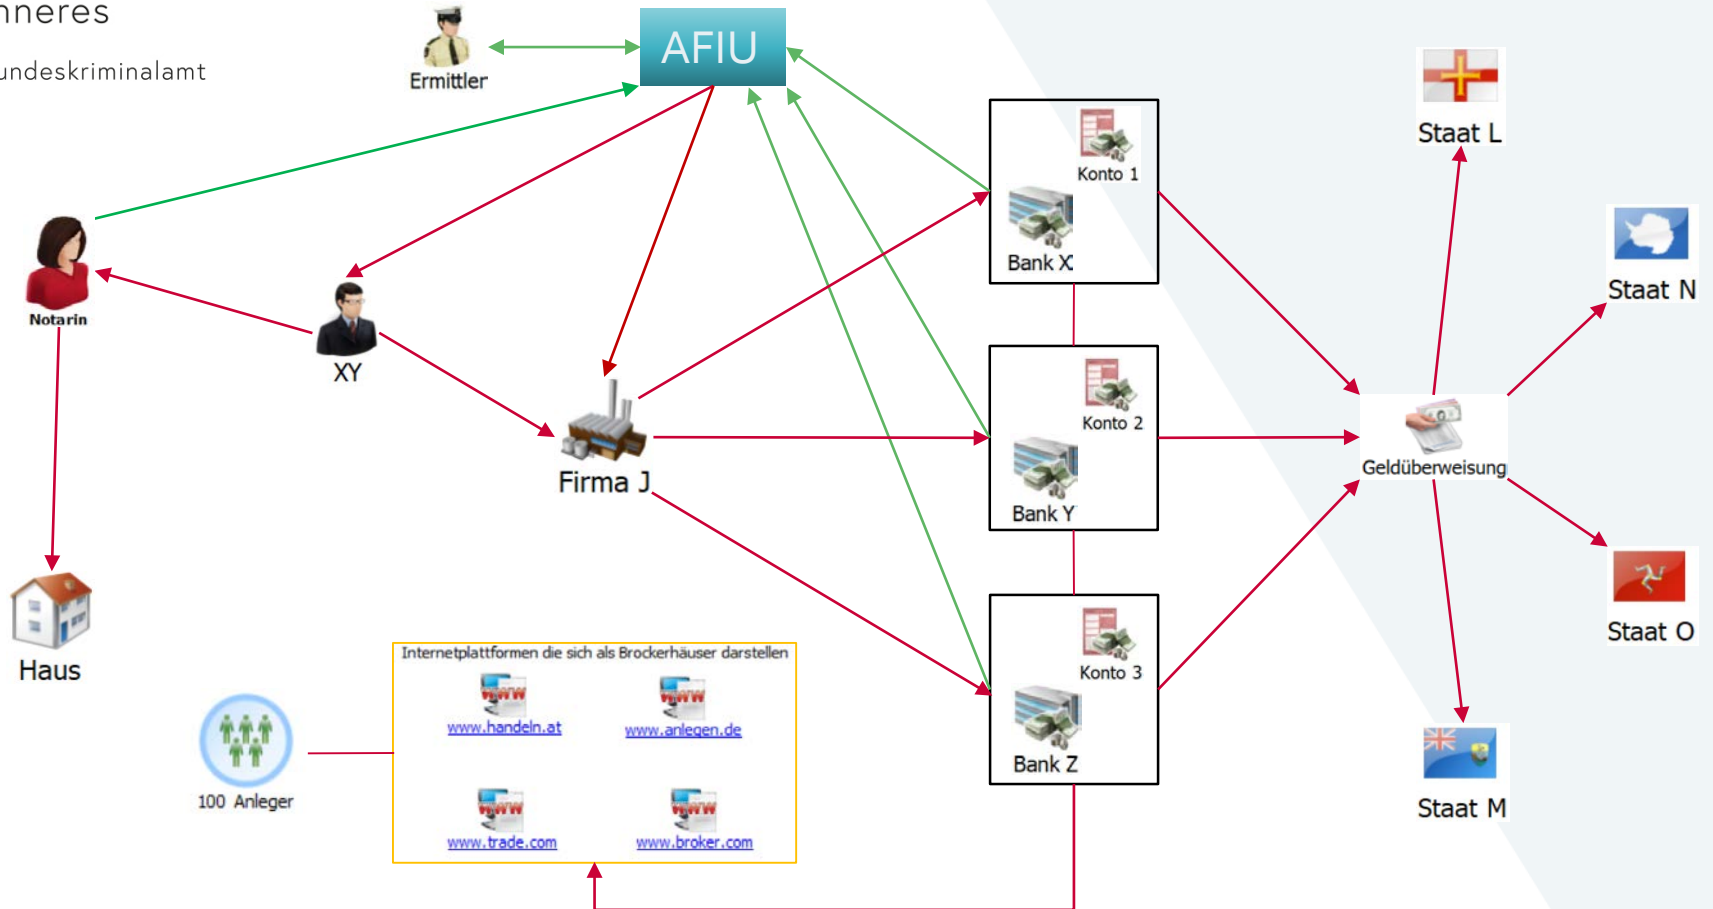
nneres
undeskriminalamt

Ermittler

AFIU

Notarin

XY

Firma J

Haus

Konto 1
Bank X

Konto 2
Bank Y

Konto 3
Bank Z

Staat L

Staat N

Geldüberweisung

Staat O

Staat M

100 Anleger

Internetplattformen die sich als Brockerhäuser darstellen
www.handeln.at
www.anlegen.de
www.trade.com
www.broker.com